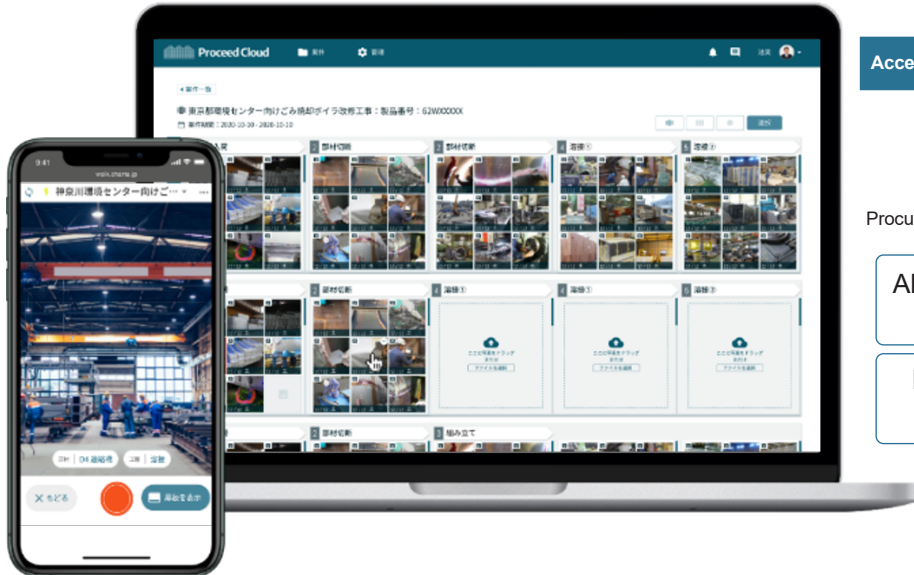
Proceed Cloud
案件
管理
< 案件一覧
東京都環境センター向けごみ焼却ボイラ改修工事：製番番号：62WXXXXX
案件期間：2020-10-20 - 2020-10-10
選択
2 部材切断
3 部材切断
4 溶接①
5 溶接②
2 部材切断
3 溶接①
4 溶接①
5 溶接①
ここに写真をドラッグ
ファイルを選択
2 部材切断
3 組み立て
9:41
voin.cherie.jp
神奈川環境センター向けご…
D4 溶接
溶接
もどる
Acce
Procu
Al